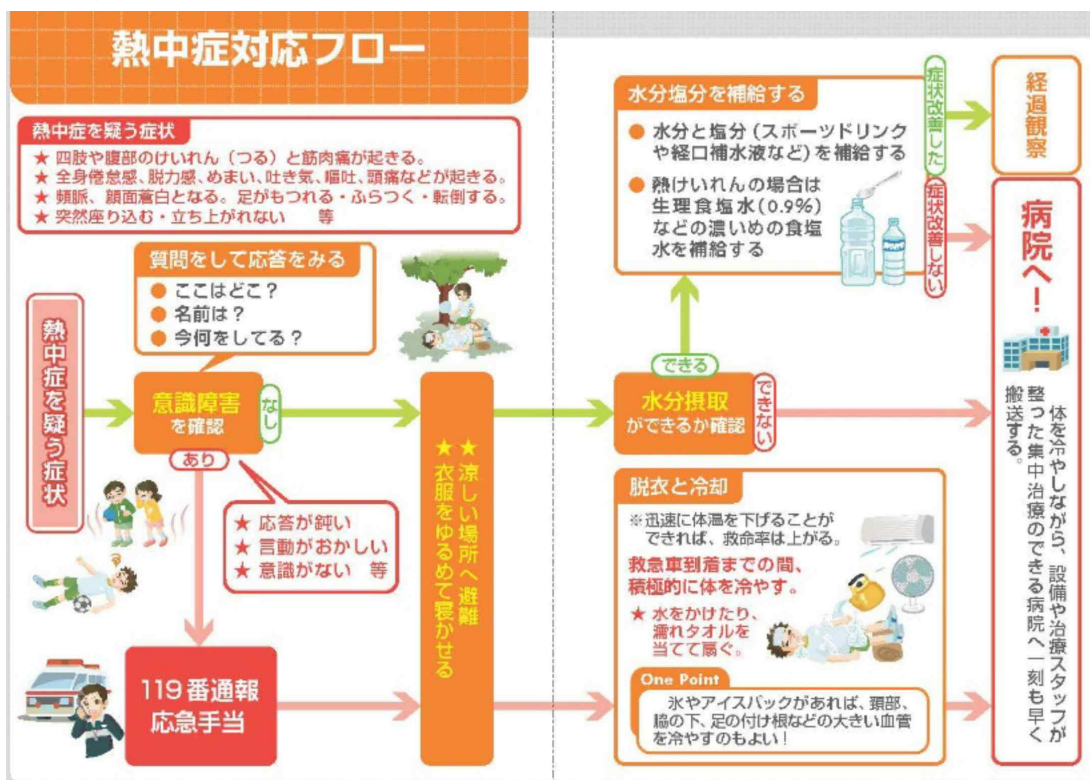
熱中症対応フロー

熱中症を疑う症状
★ 四肢や腹部のけいれん（つる）と筋肉痛が起きる。
★ 全身倦怠感、脱力感、めまい、吐き気、嘔吐、頭痛などが起きる。
★ 頻脈、顔面蒼白となる。足がもつれる・ふらつく・転倒する。
★ 突然座り込む・立ち上がれない　等

質問をして応答をみる
● ここはどこ？
● 名前は？
● 今何をしてる？

熱中症を疑う症状

意識障害を確認

なし

あり

★ 応答が鈍い
★ 言動がおかしい
★ 意識がない　等

119番通報
応急手当

★ 涼しい場所へ避難
★ 衣服をゆるめて寝かせる

水分塩分を補給する
● 水分と塩分（スポーツドリンクや経口補水液など）を補給する
● 熱けいれんの場合は生理食塩水（0.9%）などの濃いめの食塩水を補給する

できる

水分摂取ができるか確認

できない

症状改善した

症状改善しない

経過観察

病院へ！

体を冷やしながら、設備や治療スタッフが整った集中治療のできる病院へ一刻も早く搬送する。

脱衣と冷却
※迅速に体温を下げることができれば、救命率は上がる。
救急車到着までの間、積極的に体を冷やす。
★ 水をかけたり、濡れタオルを当てて扇ぐ。

One Point
氷やアイスパックがあれば、頸部、脇の下、足の付け根などの大きい血管を冷やすのもよい！